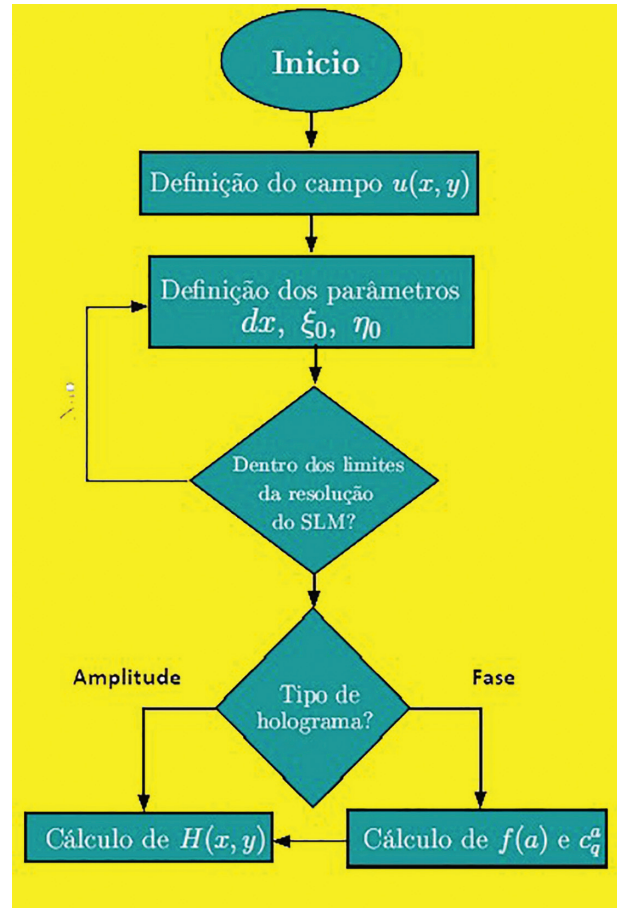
Inicio

Definição do campo $u(x, y)$

Definição dos parâmetros $dx,\ \xi_0,\ \eta_0$

Dentro dos limites da resolução do SLM?

Tipo de holograma?

Amplitude

Fase

Cálculo de $H(x, y)$

Cálculo de $f(a)$ e $c_q^a$